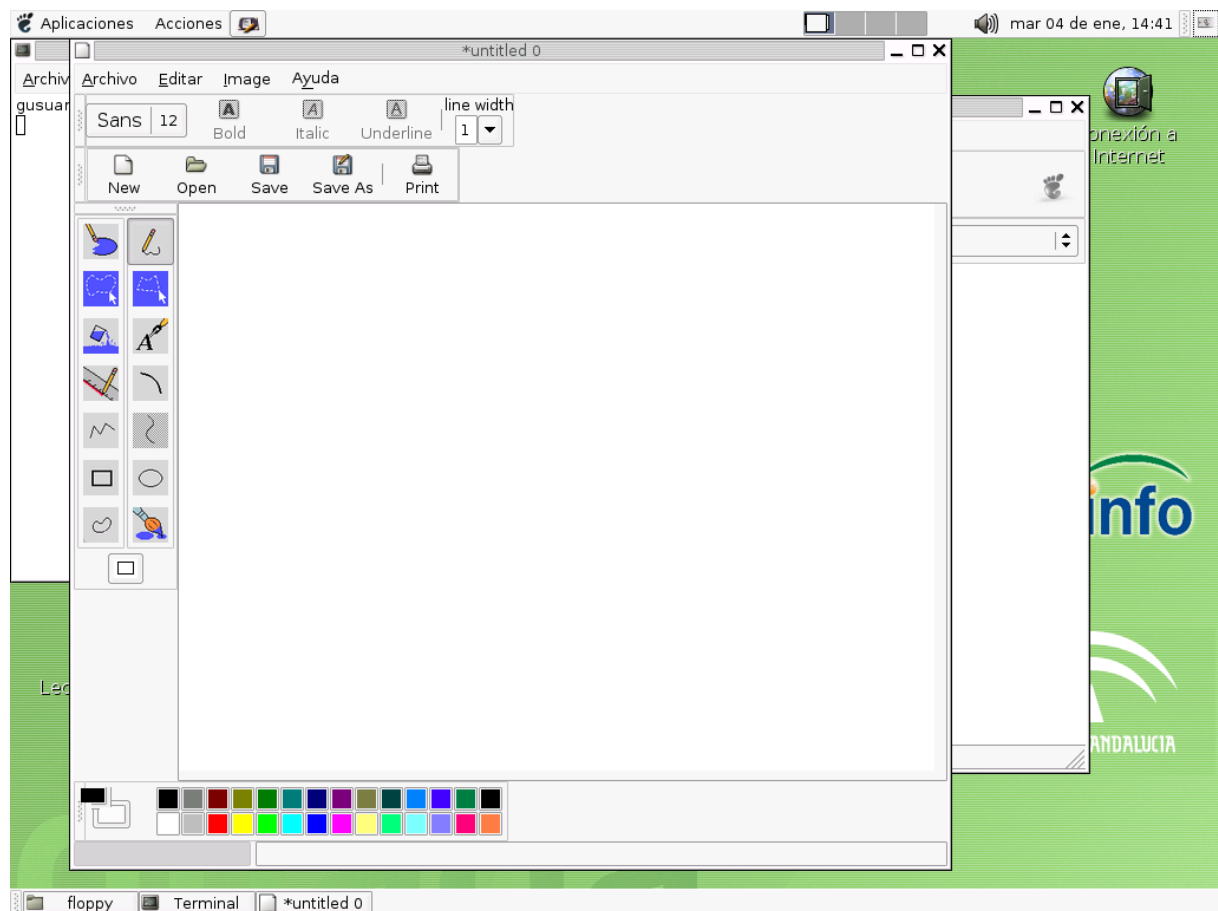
Aplicaciones Acciones

mar 04 de ene, 14:41

*untitled 0

Archivo Editar Image Ayuda

Archiv

gusuar

Sans 12 Bold Italic Underline line width 1

New Open Save Save As Print

onexión a Internet

info

ANDALUCIA

Lec

floppy Terminal *untitled 0